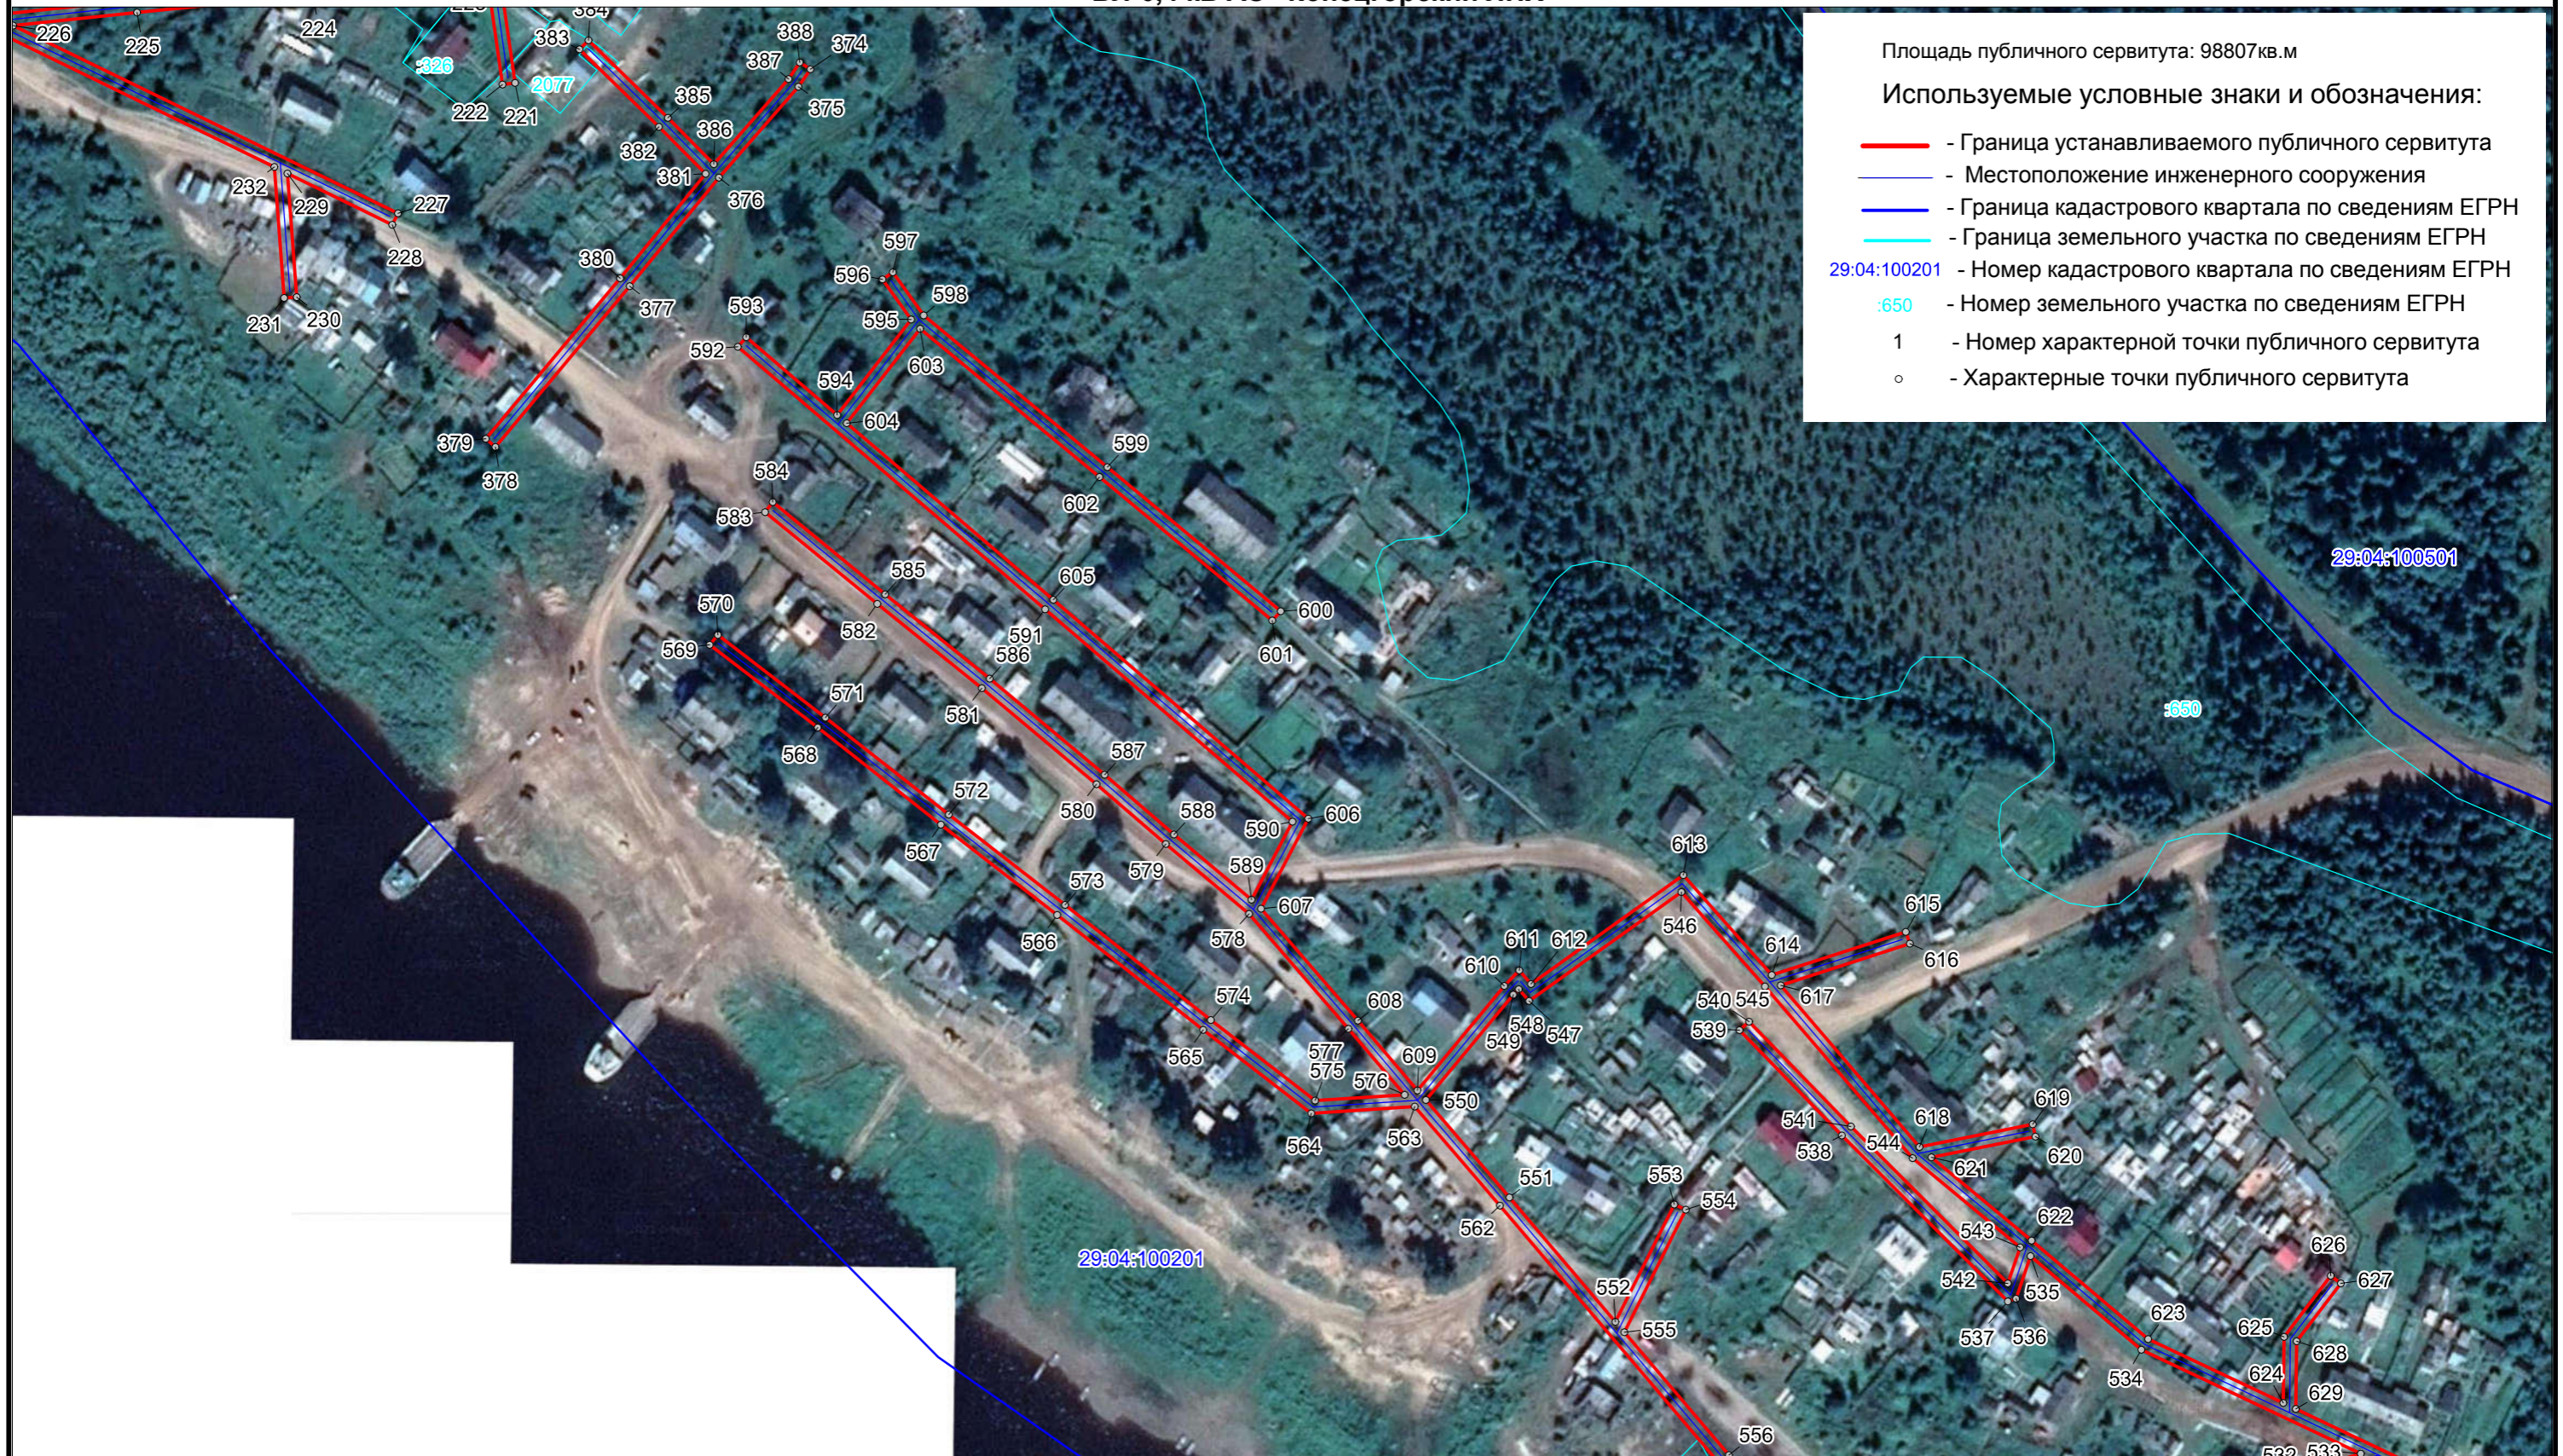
Площадь публичного сервитута: 98807кв.м

Используемые условные знаки и обозначения:

- Граница устанавливаемого публичного сервитута
- Местоположение инженерного сооружения
- Граница кадастрового квартала по сведениям ЕГРН
- Граница земельного участка по сведениям ЕГРН
29:04:100201 - Номер кадастрового квартала по сведениям ЕГРН
:650 - Номер земельного участка по сведениям ЕГРН
1 - Номер характерной точки публичного сервитута
- Характерные точки публичного сервитута

226 225 224 :326 222 221 2077 383 384 388 374 387 375 385 386 382 381 376 232 229 227 228 380 377 231 230 379 378 597 596 598 595 603 593 592 594 604 599 584 583 602 585 605 600 601 570 569 582 591 586 571 581 568 587 572 580 588 590 606 567 579 589 573 607 566 578 574 565 608 577 575 576 609 550 564 563 613 546 615 616 614 617 610 611 612 549 548 547 540 545 539 541 538 544 618 619 621 620 551 553 554 562 622 543 542 535 537 536 552 555 623 625 534 626 627 628 624 629 556 532 533 29:04:100501 :650 29:04:100201